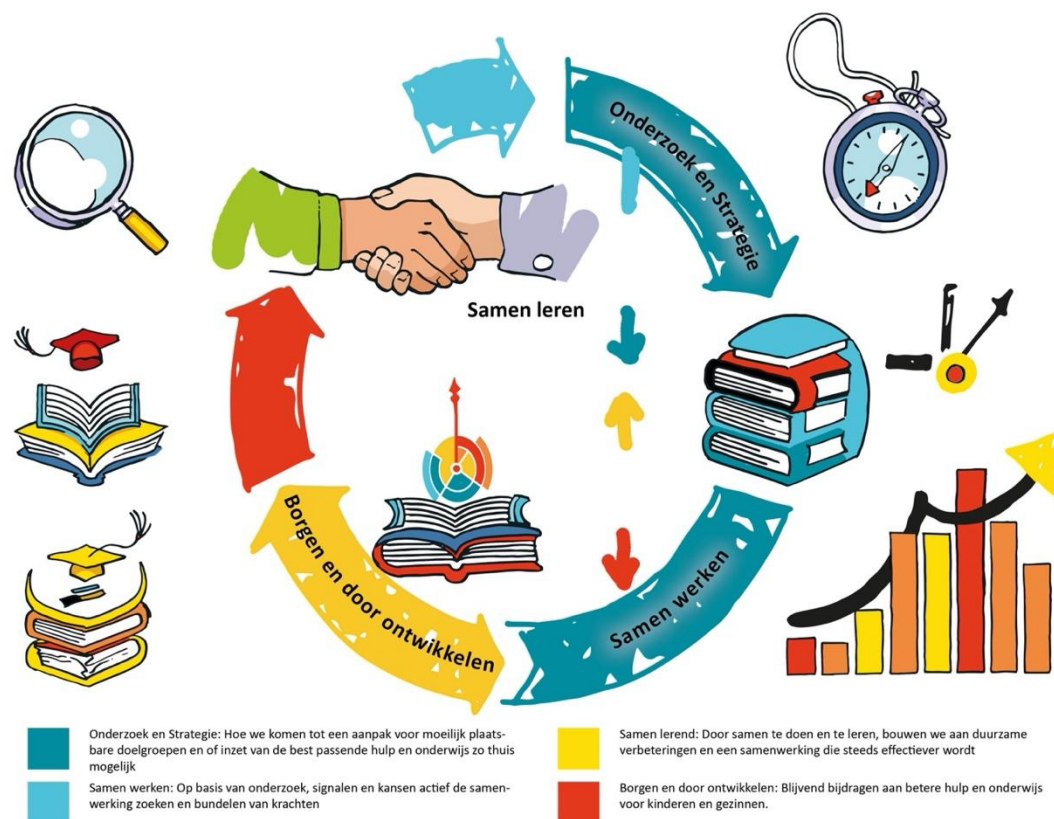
Onderzoek en Strategie

Samen leren

Borgen en door ontwikkelen

Samen werken

Onderzoek en Strategie: Hoe we komen tot een aanpak voor moeilijk plaatsbare doelgroepen en of inzet van de best passende hulp en onderwijs zo thuis mogelijk

Samen werken: Op basis van onderzoek, signalen en kansen actief de samenwerking zoeken en bundelen van krachten

Samen lerend: Door samen te doen en te leren, bouwen we aan duurzame verbeteringen en een samenwerking die steeds effectiever wordt

Borgen en door ontwikkelen: Blijvend bijdragen aan betere hulp en onderwijs voor kinderen en gezinnen.